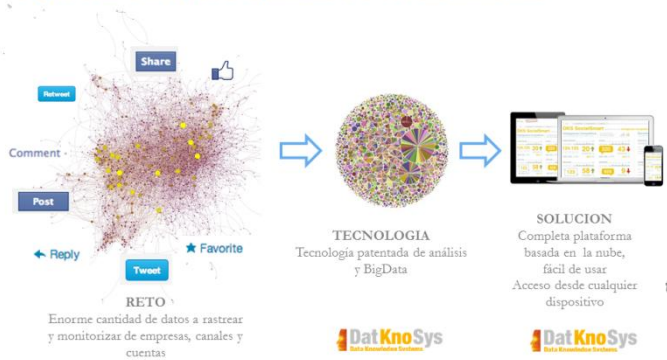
Share

Retweet

Comment

Post

Reply

Favorite

Tweet

RETO
Enorme cantidad de datos a rastrear y monitorizar de empresas, canales y cuentas

TECNOLOGIA
Tecnología patentada de análisis y BigData

DatKnoSys
Data Knowledge Systems

SOLUCION
Completa plataforma basada en la nube, fácil de usar
Acceso desde cualquier dispositivo

DatKnoSys
Data Knowledge Systems